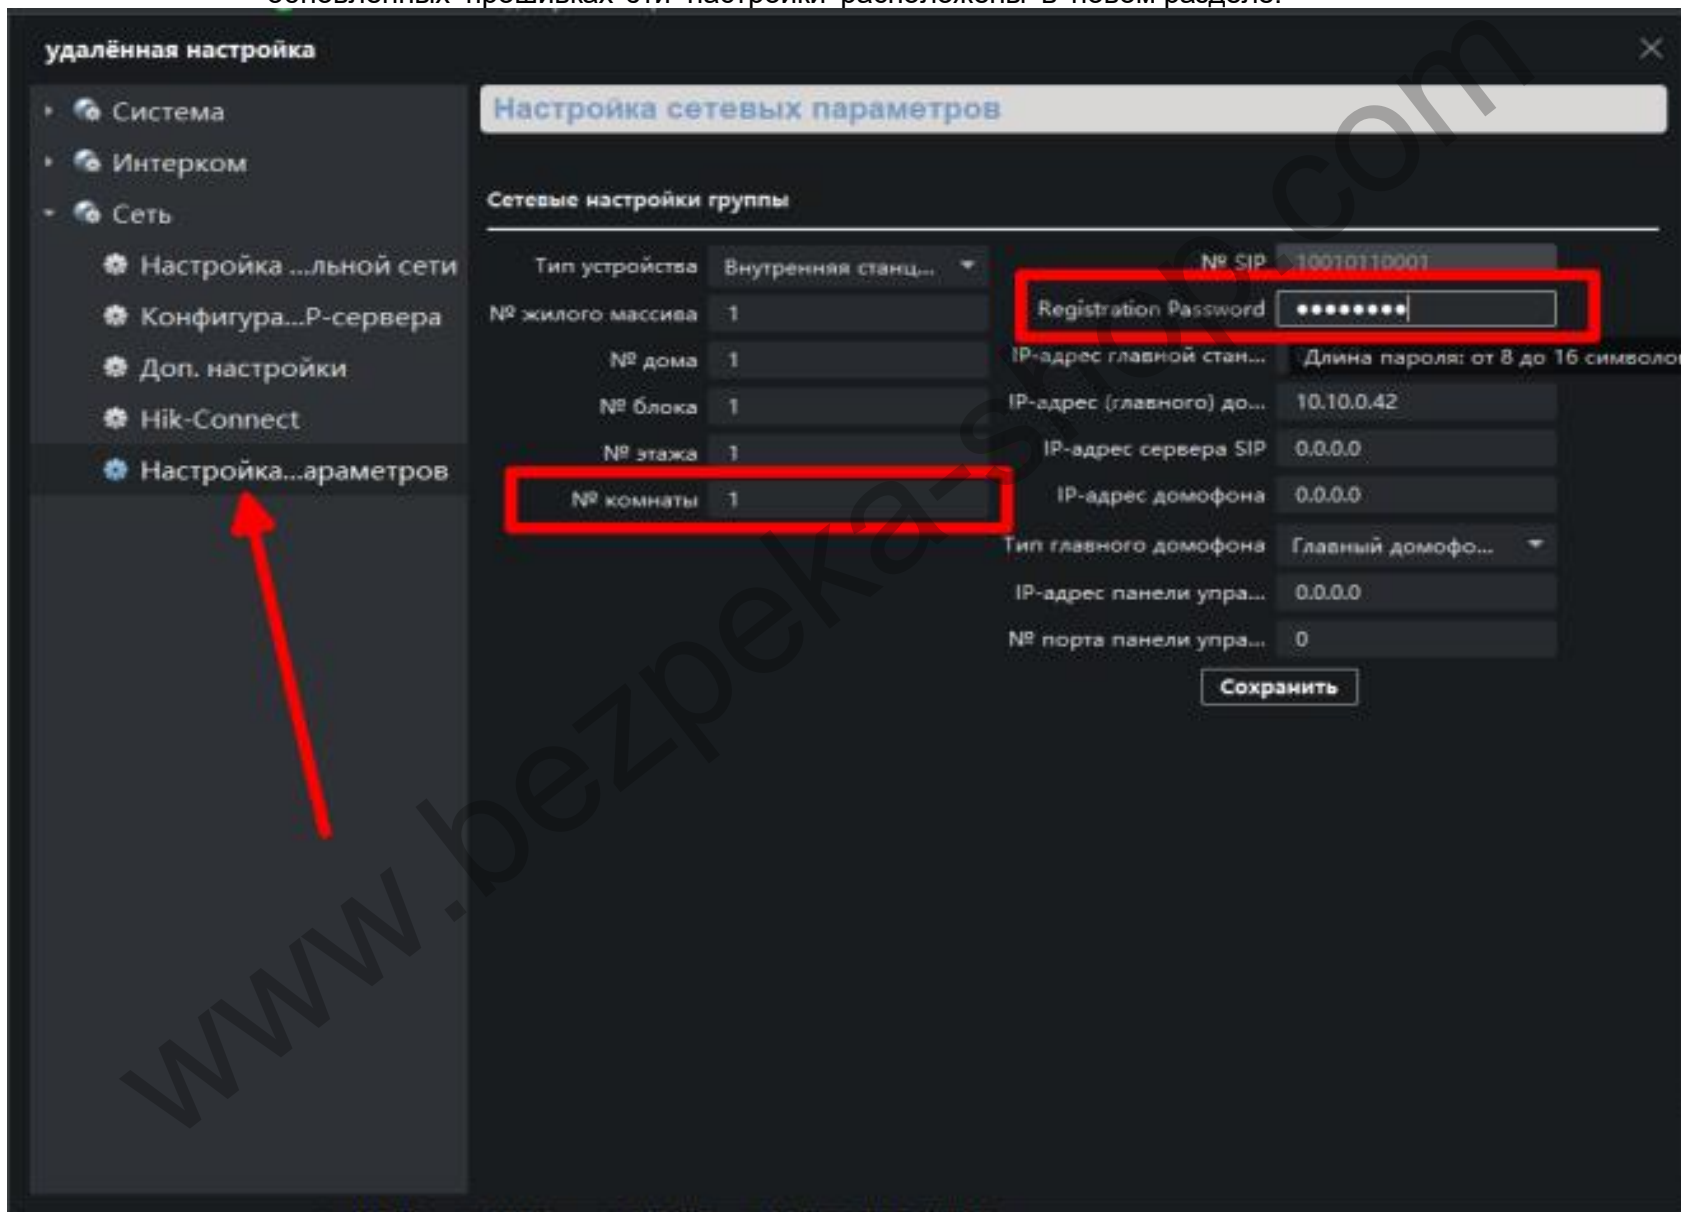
обновленных прошивках эти настройки расположены в новом разделе.

удалённая настройка

Система
Интерком
Сеть
Настройка ...льной сети
Конфигура...P-сервера
Доп. настройки
Hik-Connect
Настройка...араметров

Настройка сетевых параметров

Сетевые настройки группы

Тип устройства | Внутренняя станц...
№ жилого массива | 1
№ дома | 1
№ блока | 1
№ этажа | 1
№ комнаты | 1

№ SIP | 10010110001
Registration Password | ••••••••
IP-адрес главной стан... | Длина пароля: от 8 до 16 символо
IP-адрес (главного) до... | 10.10.0.42
IP-адрес сервера SIP | 0.0.0.0
IP-адрес домофона | 0.0.0.0
Тип главного домофона | Главный домофо...
IP-адрес панели упра... | 0.0.0.0
№ порта панели упра... | 0

Сохранить

www.bezpeka-shop.com